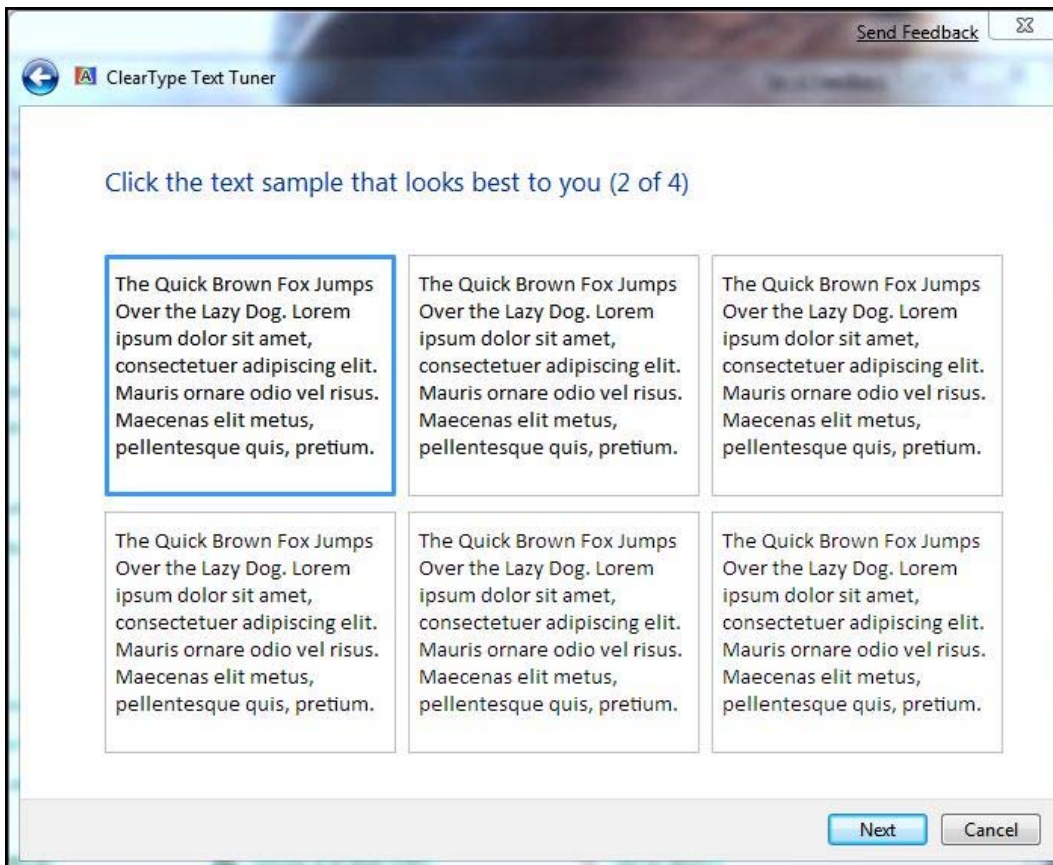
Send Feedback

ClearType Text Tuner

Click the text sample that looks best to you (2 of 4)

The Quick Brown Fox Jumps Over the Lazy Dog. Lorem ipsum dolor sit amet, consectetuer adipiscing elit. Mauris ornare odio vel risus. Maecenas elit metus, pellentesque quis, pretium.

The Quick Brown Fox Jumps Over the Lazy Dog. Lorem ipsum dolor sit amet, consectetuer adipiscing elit. Mauris ornare odio vel risus. Maecenas elit metus, pellentesque quis, pretium.

The Quick Brown Fox Jumps Over the Lazy Dog. Lorem ipsum dolor sit amet, consectetuer adipiscing elit. Mauris ornare odio vel risus. Maecenas elit metus, pellentesque quis, pretium.

The Quick Brown Fox Jumps Over the Lazy Dog. Lorem ipsum dolor sit amet, consectetuer adipiscing elit. Mauris ornare odio vel risus. Maecenas elit metus, pellentesque quis, pretium.

The Quick Brown Fox Jumps Over the Lazy Dog. Lorem ipsum dolor sit amet, consectetuer adipiscing elit. Mauris ornare odio vel risus. Maecenas elit metus, pellentesque quis, pretium.

The Quick Brown Fox Jumps Over the Lazy Dog. Lorem ipsum dolor sit amet, consectetuer adipiscing elit. Mauris ornare odio vel risus. Maecenas elit metus, pellentesque quis, pretium.

Next Cancel